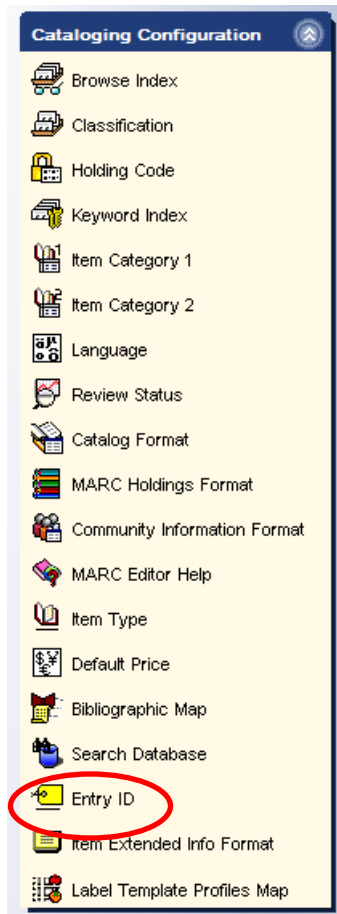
Cataloging Configuration

Browse Index
Classification
Holding Code
Keyword Index
Item Category 1
Item Category 2
Language
Review Status
Catalog Format
MARC Holdings Format
Community Information Format
MARC Editor Help
Item Type
Default Price
Bibliographic Map
Search Database
Entry ID
Item Extended Info Format
Label Template Profiles Map